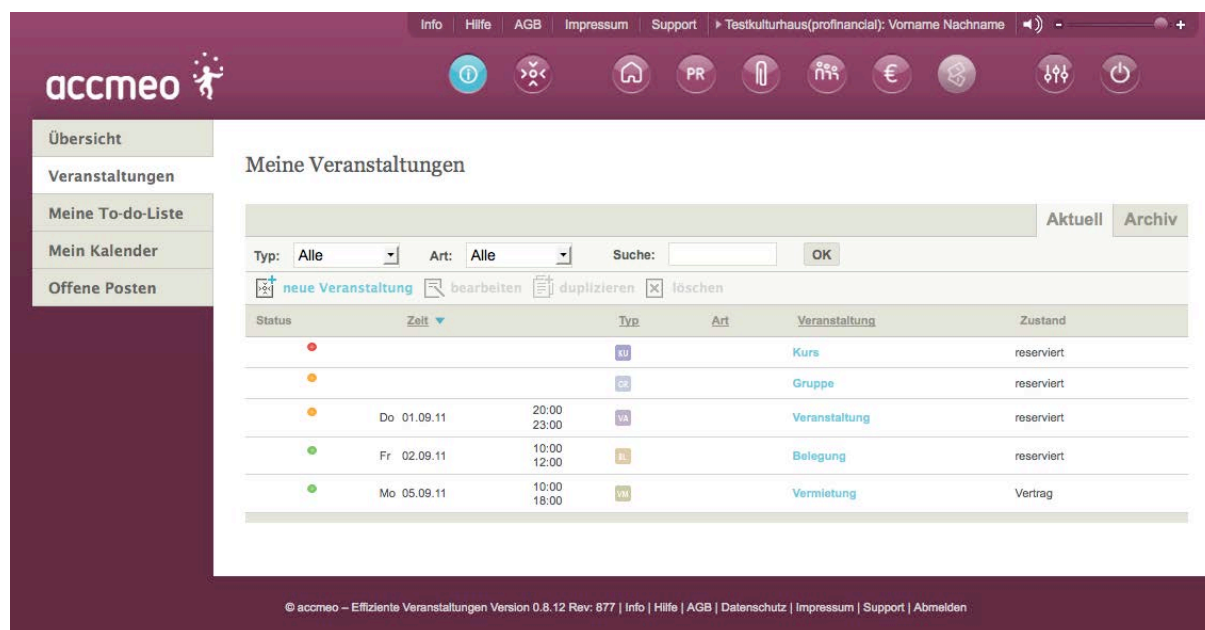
Info | Hilfe | AGB | Impressum | Support | ▸ Testkulturhaus(profinancial): Vorname Nachname

accmeo

PR

Übersicht
Veranstaltungen
Meine To-do-Liste
Mein Kalender
Offene Posten

Meine Veranstaltungen

Aktuell Archiv

Typ: Alle Art: Alle Suche: OK

neue Veranstaltung bearbeiten duplizieren löschen

| Status | Zeit ▼ | | Typ | Art | Veranstaltung | Zustand |
|---|---|---|---|---|---|---|
| | | | KU | | Kurs | reserviert |
| | | | GR | | Gruppe | reserviert |
| | Do 01.09.11 | 20:00 23:00 | VA | | Veranstaltung | reserviert |
| | Fr 02.09.11 | 10:00 12:00 | BL | | Belegung | reserviert |
| | Mo 05.09.11 | 10:00 18:00 | VM | | Vermietung | Vertrag |

© accmeo – Effiziente Veranstaltungen Version 0.8.12 Rev: 877 | Info | Hilfe | AGB | Datenschutz | Impressum | Support | Abmelden